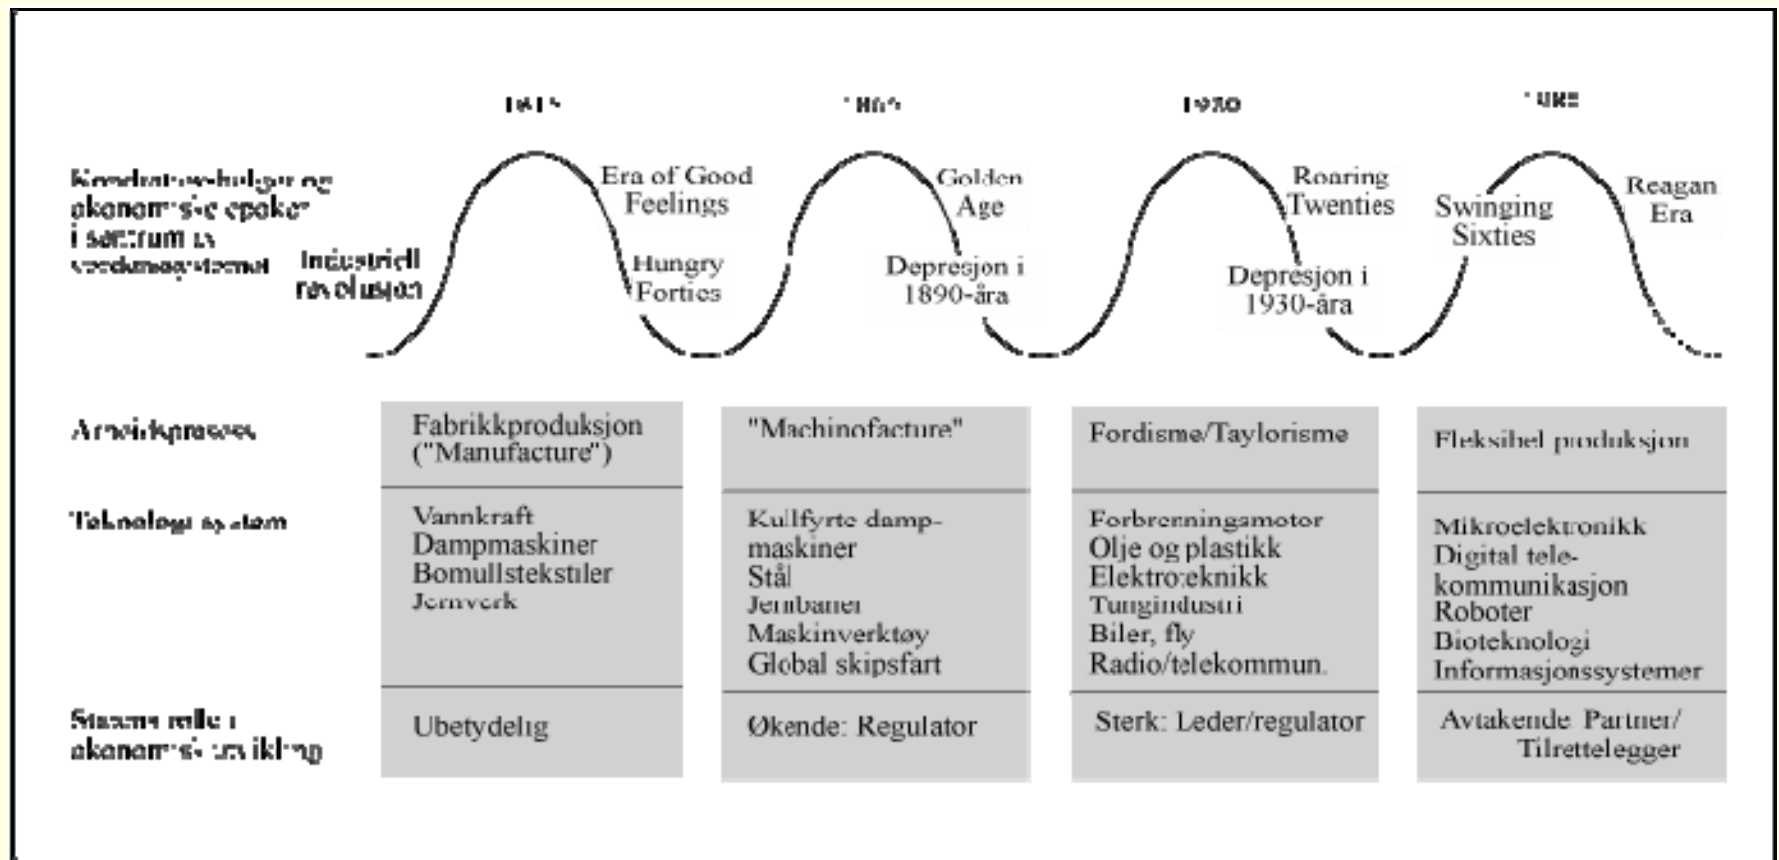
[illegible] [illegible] 1920 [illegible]

Kondratieffsykluser og økonomiske epoker i sentrum av verdenssystemet

Industriell revolusjon

Era of Good Feelings

Hungry Forties

Golden Age

Depresjon i 1890-åra

Roaring Twenties

Depresjon i 1930-åra

Swinging Sixties

Reagan Era

| | | | | |
|---|---|---|---|---|
| Arbeidsprosess | Fabrikkproduksjon ("Manufacture") | "Machinofacture" | Fordisme/Taylorisme | Fleksibel produksjon |
| Teknologisystem | Vannkraft Dampmaskiner Bomullstekstiler Jernverk | Kullfyrte dampmaskiner Stål Jernbaner Maskinverktøy Global skipsfart | Forbrenningsmotor Olje og plastikk Elektroteknikk Tungindustri Biler, fly Radio/telekommun. | Mikroelektronikk Digital telekommunikasjon Roboter Bioteknologi Informasjonssystemer |
| Statens rolle i økonomisk utvikling | Ubetydelig | Økende: Regulator | Sterk: Leder/regulator | Avtakende: Partner/ Tilrettelegger |